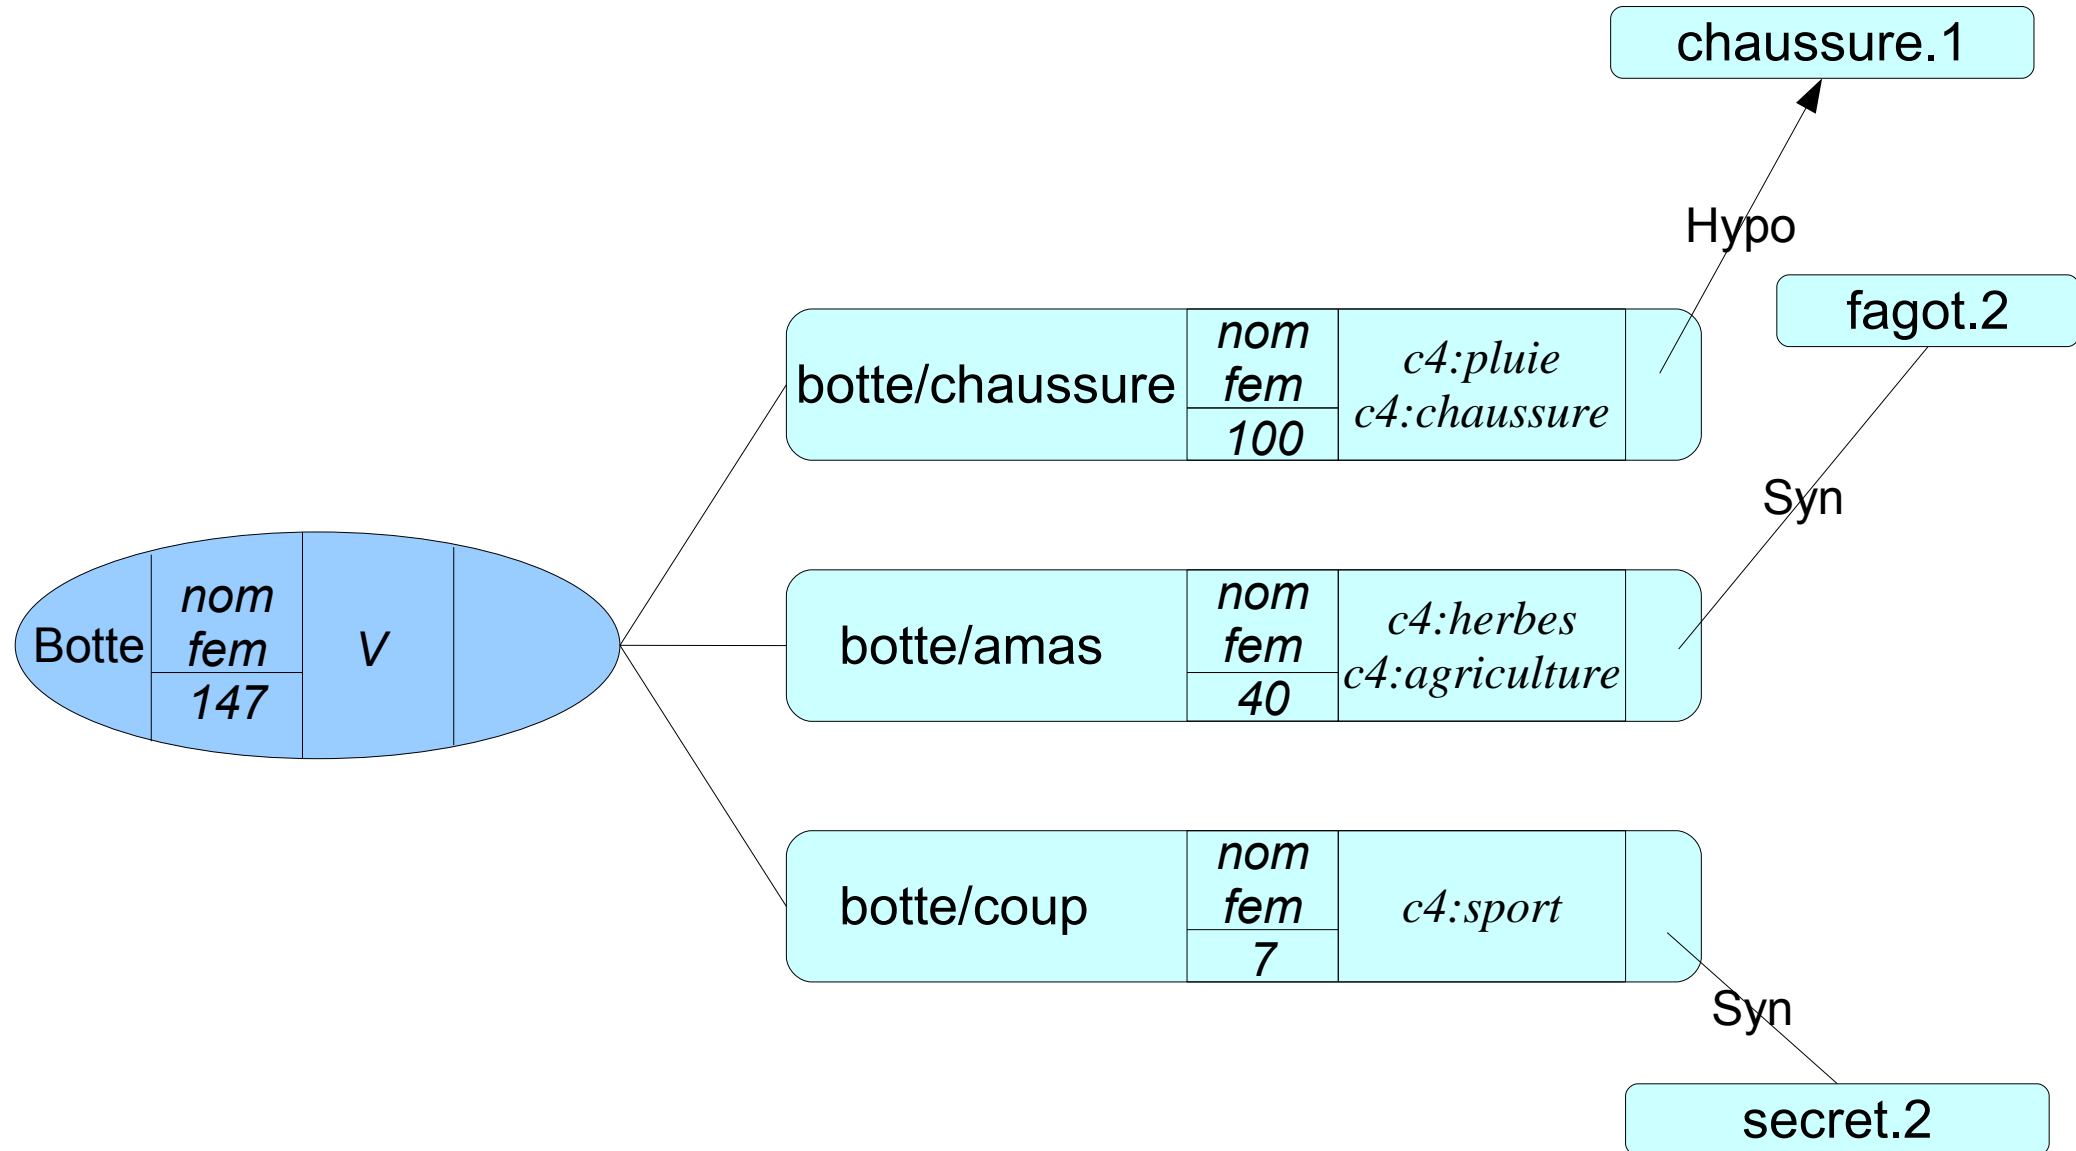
chaussure.1

Hypo

fagot.2

botte/chaussure | nom fem | 100 | c4:pluie c4:chaussure

Syn

Botte | nom fem | 147 | V

botte/amas | nom fem | 40 | c4:herbes c4:agriculture

botte/coup | nom fem | 7 | c4:sport

Syn

secret.2